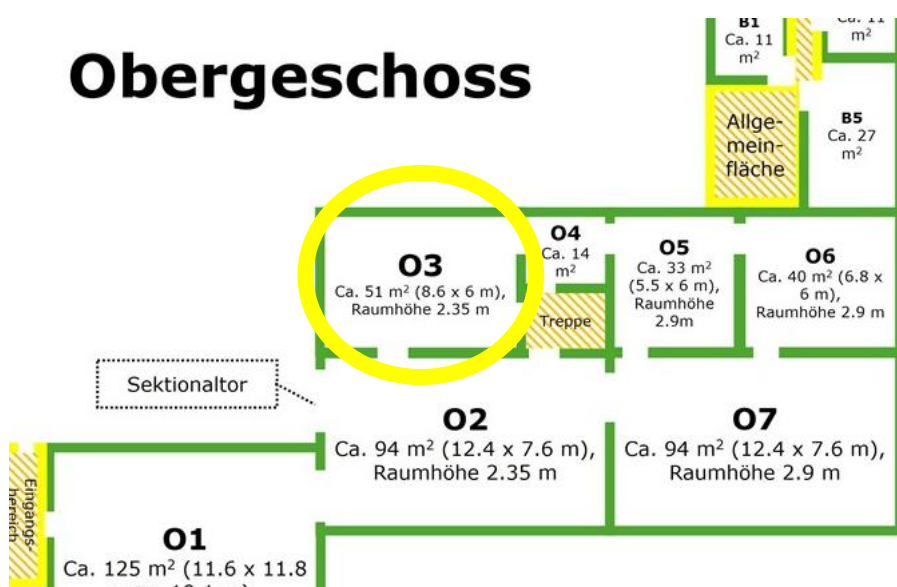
Obergeschoss

B1
Ca. 11 m²

Ca. 11 m²

Allgemeinfläche

B5
Ca. 27 m²

O3
Ca. 51 m² (8.6 x 6 m), Raumhöhe 2.35 m

O4
Ca. 14 m²

Treppe

O5
Ca. 33 m² (5.5 x 6 m), Raumhöhe 2.9m

O6
Ca. 40 m² (6.8 x 6 m), Raumhöhe 2.9 m

Sektionaltor

O2
Ca. 94 m² (12.4 x 7.6 m), Raumhöhe 2.35 m

O7
Ca. 94 m² (12.4 x 7.6 m), Raumhöhe 2.9 m

Eingangsbereich

O1
Ca. 125 m² (11.6 x 11.8 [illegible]